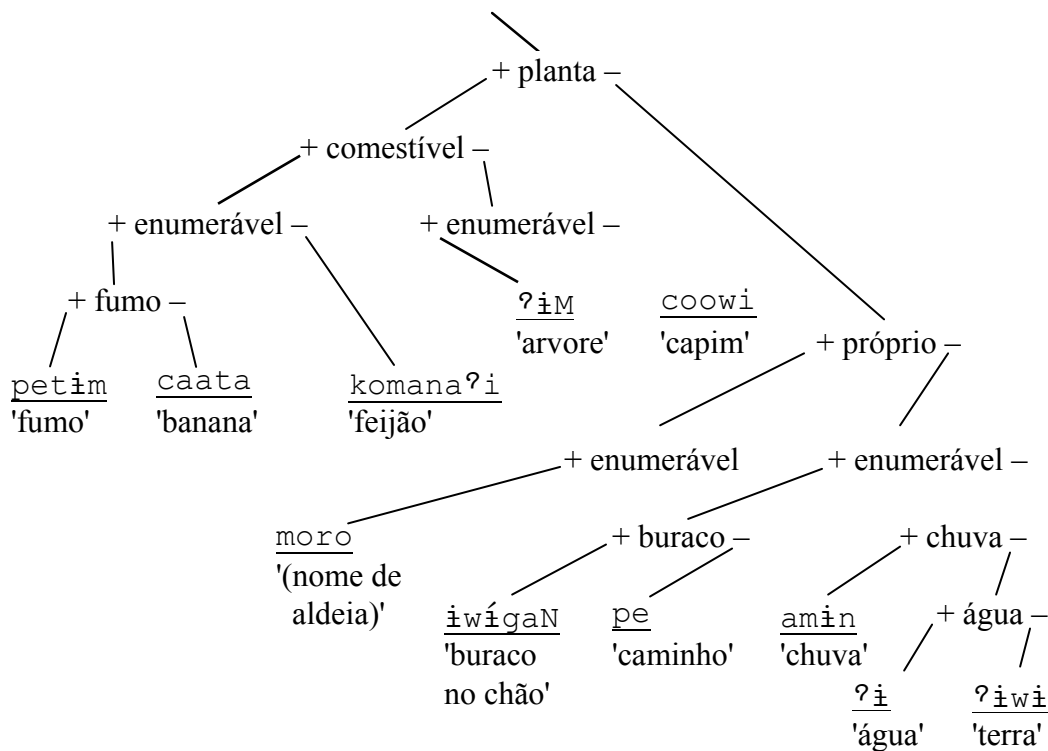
+ planta –

+ comestível –

+ enumerável –

+ enumerável –

+ fumo –

petɨm
'fumo'

caata
'banana'

komanaʔi
'feijão'

ʔɨM
'arvore'

coowi
'capim'

+ próprio –

+ enumerável

+ enumerável –

moro
'(nome de aldeia)'

+ buraco –

+ chuva –

ɨwɨ́gaN
'buraco no chão'

pe
'caminho'

amɨn
'chuva'

+ água –

ʔɨ
'água'

ʔɨwɨ
'terra'